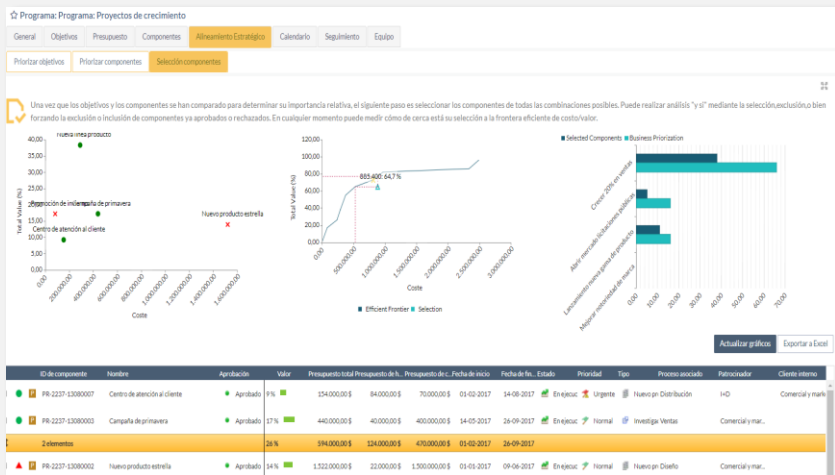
☆ Programa: Programa: Proyectos de crecimiento

General | Objetivos | Presupuesto | Componentes | Alineamiento Estratégico | Calendario | Seguimiento | Equipo

Priorizar objetivos | Priorizar componentes | Selección componentes

Una vez que los objetivos y los componentes se han comparado para determinar su importancia relativa, el siguiente paso es seleccionar los componentes de todas las combinaciones posibles. Puede realizar análisis "y si" mediante la selección,exclusión,o bien forzando la exclusión o inclusión de componentes ya aprobados o rechazados. En cualquier momento puede medir cómo de cerca está su selección a la frontera eficiente de costo/valor.

Nueva línea producto
Promoción de invierno
Campaña de primavera
Centro de atención al cliente
Nuevo producto estrella
Total Value (%)
40,00 35,00 30,00 25,00 20,00 15,00 10,00 5,00 0,00
0,00 200.000,00 400.000,00 600.000,00 800.000,00 1.000.000,00 1.200.000,00 1.400.000,00 1.600.000,00
Coste

Total Value (%)
120,00 100,00 80,00 60,00 40,00 20,00 0,00
885.400; 64,7 %
0,00 500.000,00 1.000.000,00 1.500.000,00 2.000.000,00 2.500.000,00 3.000.000,00
Coste
Efficient Frontier | Selection

Selected Components | Business Priorization
Crecer 20% en ventas
Abrir mercado licitaciones públicas
Lanzamiento nueva gama de producto
Mejorar notoriedad de marca
0,00 10,00 20,00 30,00 40,00 50,00 60,00 70,00

Actualizar gráficos | Exportar a Excel

| | | ID de componente | Nombre | Aprobación | Valor | Presupuesto total | Presupuesto de h... | Presupuesto de c... | Fecha de inicio | Fecha de fin... | Estado | Prioridad | Tipo | Proceso asociado | Patrocinador | Cliente interno |
|---|---|---|---|---|---|---|---|---|---|---|---|---|---|---|---|---|
| | | PR-2237-13080007 | Centro de atención al cliente | Aprobado | 9 % | 154.000,00 $ | 84.000,00 $ | 70.000,00 $ | 01-02-2017 | 14-08-2017 | En ejecuc | Urgente | | Nuevo pn Distribución | I+D | Comercial y mark |
| | | PR-2237-13080003 | Campaña de primavera | Aprobado | 17 % | 440.000,00 $ | 40.000,00 $ | 400.000,00 $ | 14-05-2017 | 26-09-2017 | En ejecuc | Normal | | Investigar Ventas | Comercial y mar... | |
| | | 2 elementos | | | 26 % | 594.000,00 $ | 124.000,00 $ | 470.000,00 $ | 01-02-2017 | 26-09-2017 | | | | | | |
| | | PR-2237-13080002 | Nuevo producto estrella | Aprobado | 14 % | 1.522.000,00 $ | 22.000,00 $ | 1.500.000,00 $ | 01-02-2017 | 09-06-2017 | En ejecuc | Normal | | Nuevo pn Diseño | Comercial y mar... | |